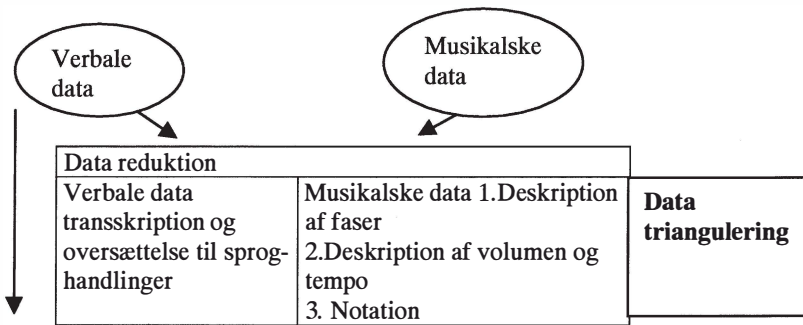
Verbale data

Musikalske data

Data reduktion

| Verbale data transskription og oversættelse til sproghandlinger | Musikalske data 1.Deskription af faser 2.Deskription af volumen og tempo 3. Notation |
|---|---|

Data triangulering